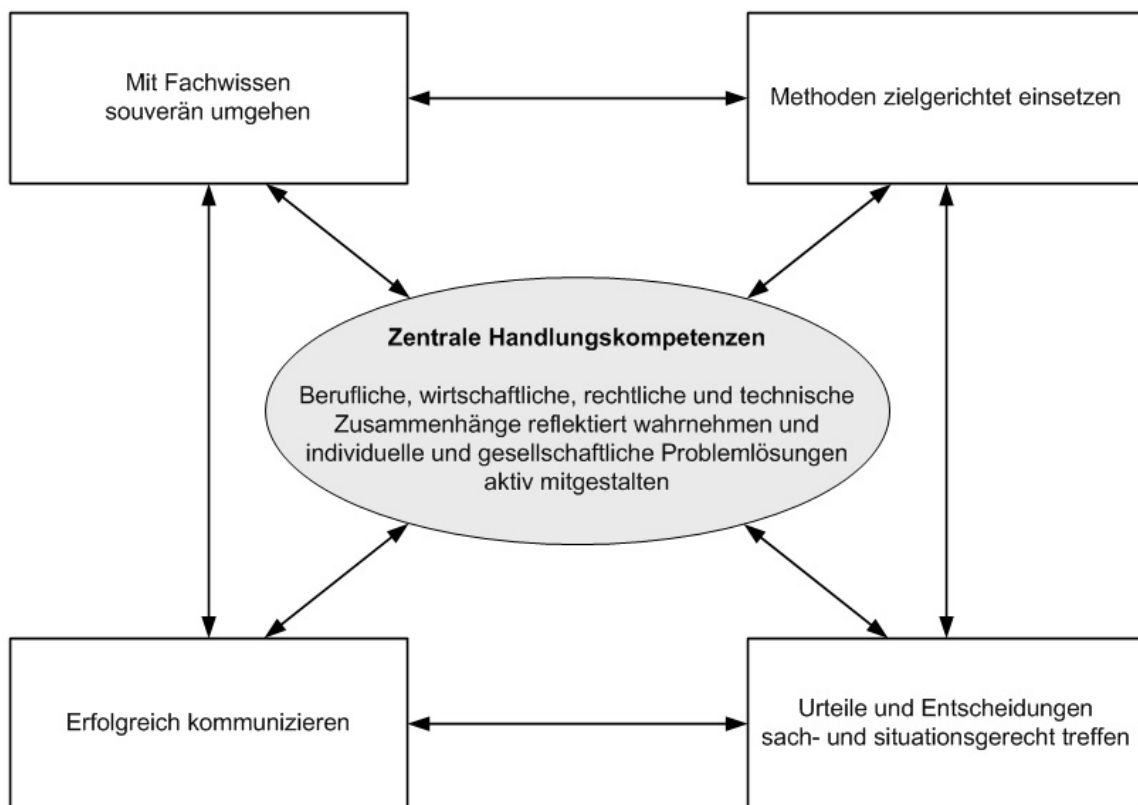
Mit Fachwissen souverän umgehen

Methoden zielgerichtet einsetzen

Zentrale Handlungskompetenzen

Berufliche, wirtschaftliche, rechtliche und technische Zusammenhänge reflektiert wahrnehmen und individuelle und gesellschaftliche Problemlösungen aktiv mitgestalten

Erfolgreich kommunizieren

Urteile und Entscheidungen sach- und situationsgerecht treffen